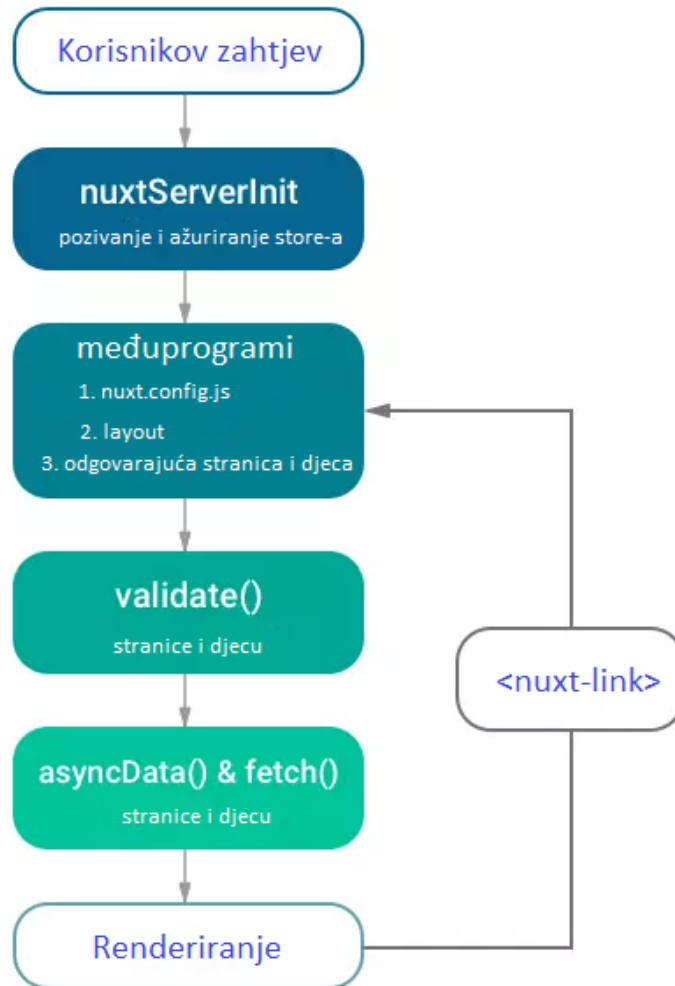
Korisnikov zahtjev

nuxtServerInit
pozivanje i ažuriranje store-a

međuprogrami
1. nuxt.config.js
2. layout
3. odgovarajuća stranica i djeca

validate()
stranice i djecu

asyncData() & fetch()
stranice i djecu

Renderiranje

<nuxt-link>